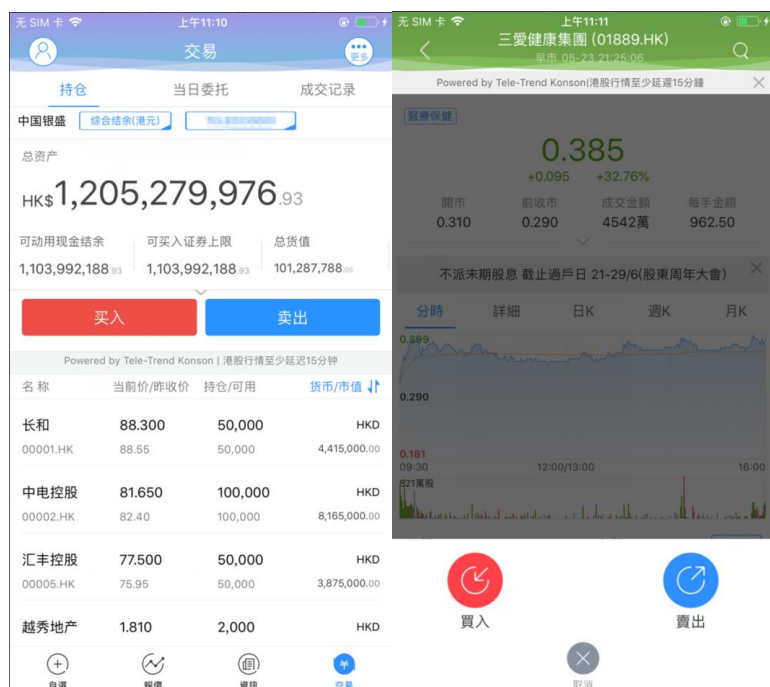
无 SIM 卡 上午11:10

交易

更多

持仓 当日委托 成交记录

中国银盛 综合结余(港元) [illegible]

总资产

HK$1,205,279,976.93

可动用现金结余 1,103,992,188.93

可买入证券上限 1,103,992,188.93

总货值 101,287,788.00

买入 卖出

Powered by Tele-Trend Konson | 港股行情至少延迟15分钟

| 名 称 | 当前价/昨收价 | 持仓/可用 | 货币/市值 |
|---|---|---|---|
| 长和 00001.HK | 88.300 88.55 | 50,000 50,000 | HKD 4,415,000.00 |
| 中电控股 00002.HK | 81.650 82.40 | 100,000 100,000 | HKD 8,165,000.00 |
| 汇丰控股 00005.HK | 77.500 75.95 | 50,000 50,000 | HKD 3,875,000.00 |
| 越秀地产 | 1.810 | 2,000 | HKD |

自選 報價 資訊 交易

无 SIM 卡 上午11:11

三愛健康集團 (01889.HK)

早市 05-23 21:25:06

Powered by Tele-Trend Konson|港股行情至少延遲15分鐘

醫療保健

0.385

+0.095 +32.76%

| 開市 | 前收市 | 成交金額 | 每手金額 |
|---|---|---|---|
| 0.310 | 0.290 | 4542萬 | 962.50 |

不派末期股息 截止過戶日 21-29/6(股東周年大會)

分時 詳細 日K 週K 月K

0.399

0.290

0.181

09:30 12:00/13:00 16:00

821萬股

買入 賣出

取消